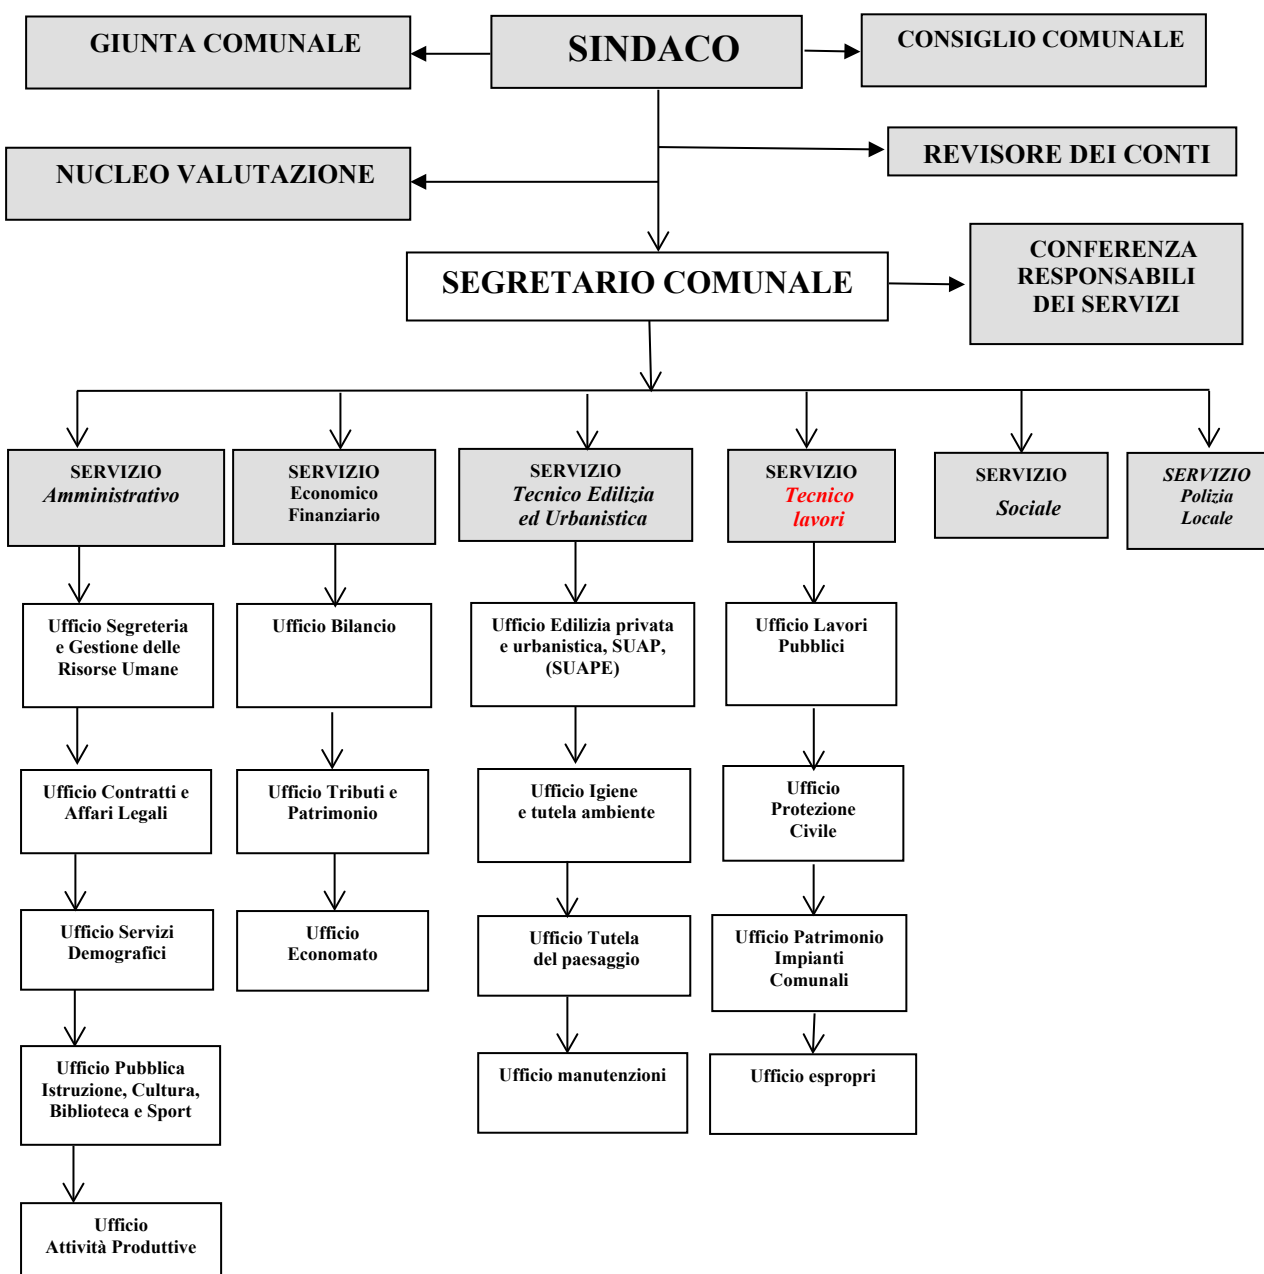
GIUNTA COMUNALE

SINDACO

CONSIGLIO COMUNALE

REVISORE DEI CONTI

NUCLEO VALUTAZIONE

SEGRETARIO COMUNALE

CONFERENZA RESPONSABILI DEI SERVIZI

SERVIZIO Amministrativo

Ufficio Segreteria e Gestione delle Risorse Umane

Ufficio Contratti e Affari Legali

Ufficio Servizi Demografici

Ufficio Pubblica Istruzione, Cultura, Biblioteca e Sport

Ufficio Attività Produttive

SERVIZIO Economico Finanziario

Ufficio Bilancio

Ufficio Tributi e Patrimonio

Ufficio Economato

SERVIZIO Tecnico Edilizia ed Urbanistica

Ufficio Edilizia privata e urbanistica, SUAP, (SUAPE)

Ufficio Igiene e tutela ambiente

Ufficio Tutela del paesaggio

Ufficio manutenzioni

SERVIZIO Tecnico lavori

Ufficio Lavori Pubblici

Ufficio Protezione Civile

Ufficio Patrimonio Impianti Comunali

Ufficio espropri

SERVIZIO Sociale

SERVIZIO Polizia Locale